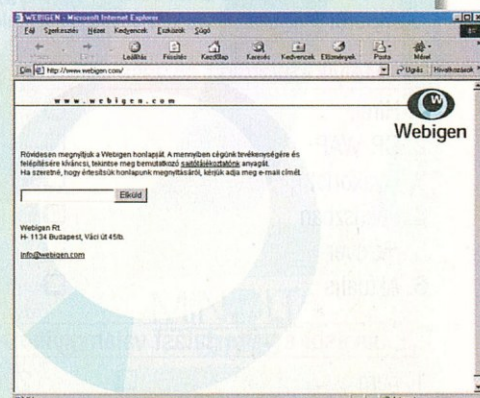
WEBIGEN - Microsoft Internet Explorer

Fájl Szerkesztés Nézet Kedvencek Eszközök Súgó

Leállítás Frissítés Kezdőlap Keresés Kedvencek Előzmények Posta Méret

Cím http://www.webigen.com/

Ugrás Hivatkozások

w w w . w e b i g e n . c o m

Webigen

Rövidesen megnyitjuk a Webigen honlapját. A mennyiben cégünk tevékenységére és felépítésére kíváncsi, tekintse meg bemutatkozó sajtótájékoztatónk anyagát.
Ha szeretné, hogy értesítsük honlapunk megnyitásáról, kérjük adja meg e-mail címét.

Elküld

Webigen Rt.
H- 1134 Budapest, Váci út 45/b.

info@webigen.com